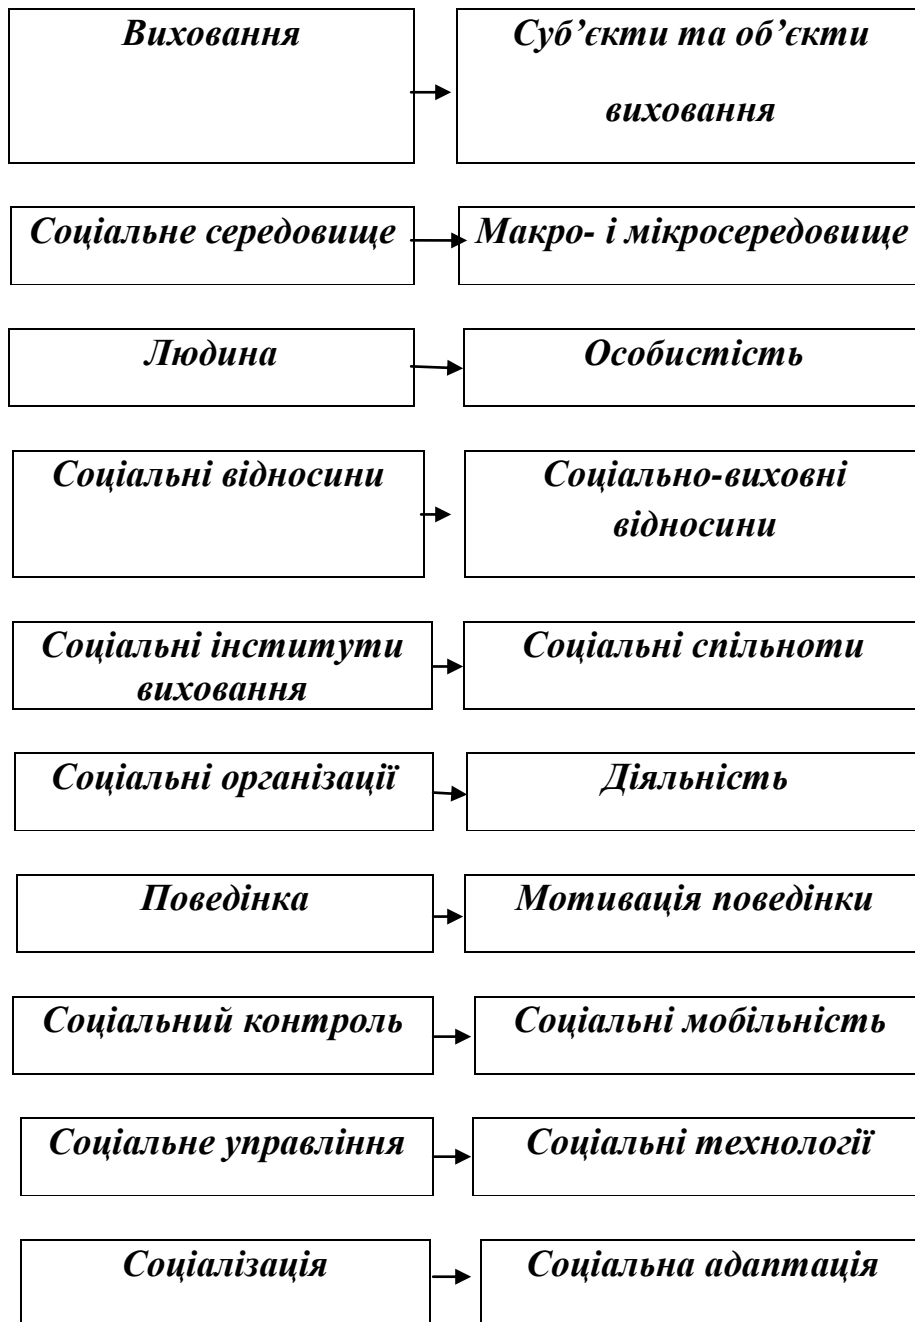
Виховання

Суб'єкти та об'єкти виховання

Соціальне середовище

Макро- і мікросередовище

Людина

Особистість

Соціальні відносини

Соціально-виховні відносини

Соціальні інститути виховання

Соціальні спільноти

Соціальні організації

Діяльність

Поведінка

Мотивація поведінки

Соціальний контроль

Соціальні мобільність

Соціальне управління

Соціальні технології

Соціалізація

Соціальна адаптація